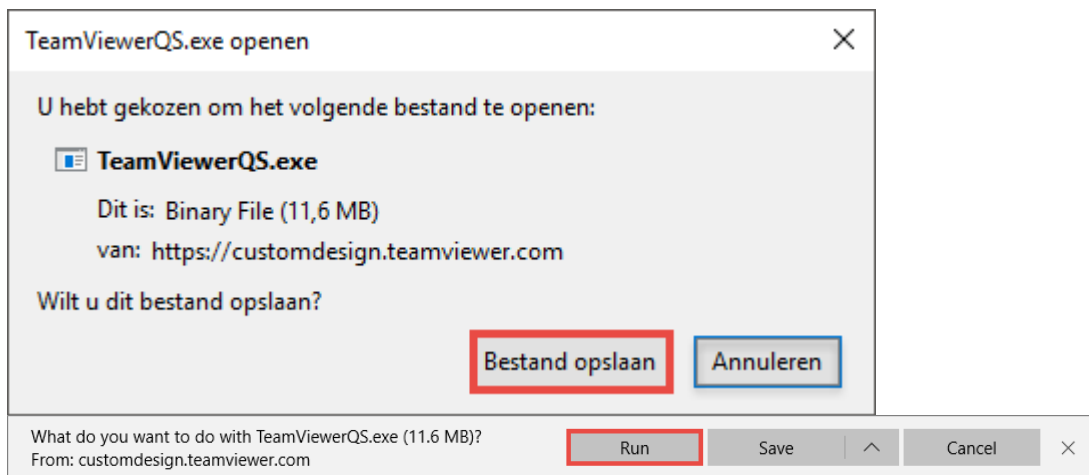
TeamViewerQS.exe openen

U hebt gekozen om het volgende bestand te openen:

TeamViewerQS.exe

Dit is: Binary File (11,6 MB)

van: https://customdesign.teamviewer.com

Wilt u dit bestand opslaan?

Bestand opslaan

Annuleren

What do you want to do with TeamViewerQS.exe (11.6 MB)?
From: customdesign.teamviewer.com

Run

Save

Cancel